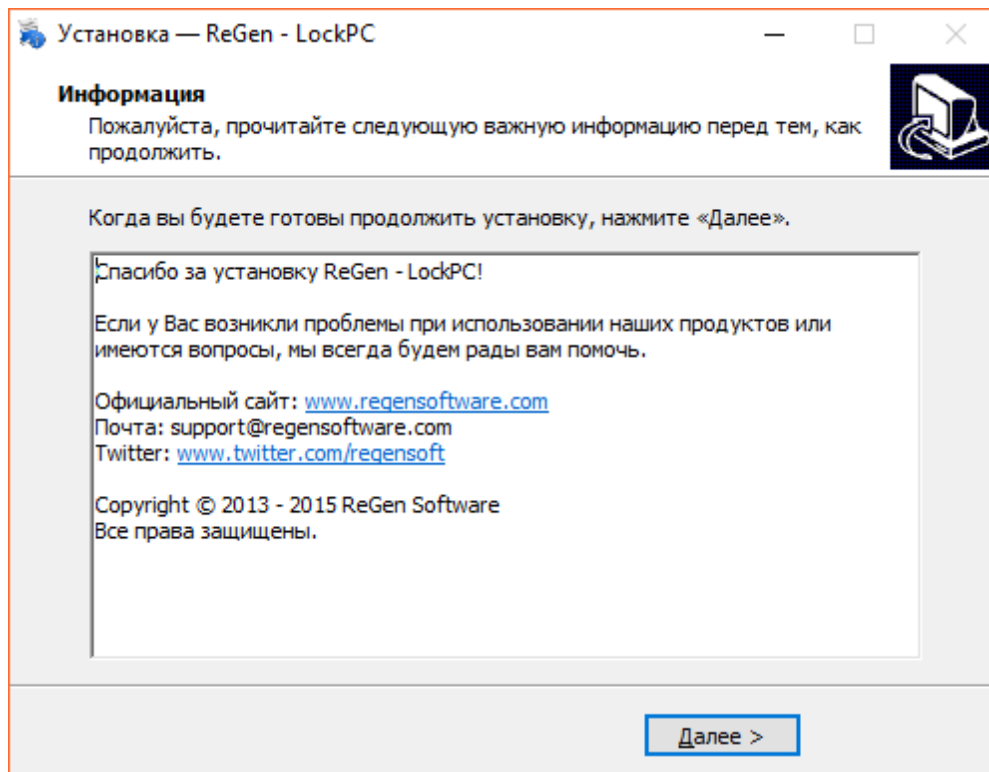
Установка — ReGen - LockPC

Информация

Пожалуйста, прочитайте следующую важную информацию перед тем, как продолжить.

Когда вы будете готовы продолжить установку, нажмите «Далее».

Спасибо за установку ReGen - LockPC!

Если у Вас возникли проблемы при использовании наших продуктов или имеются вопросы, мы всегда будем рады вам помочь.

Официальный сайт: www.regensoftware.com
Почта: support@regensoftware.com
Twitter: www.twitter.com/regensoft

Copyright © 2013 - 2015 ReGen Software
Все права защищены.

Далее >